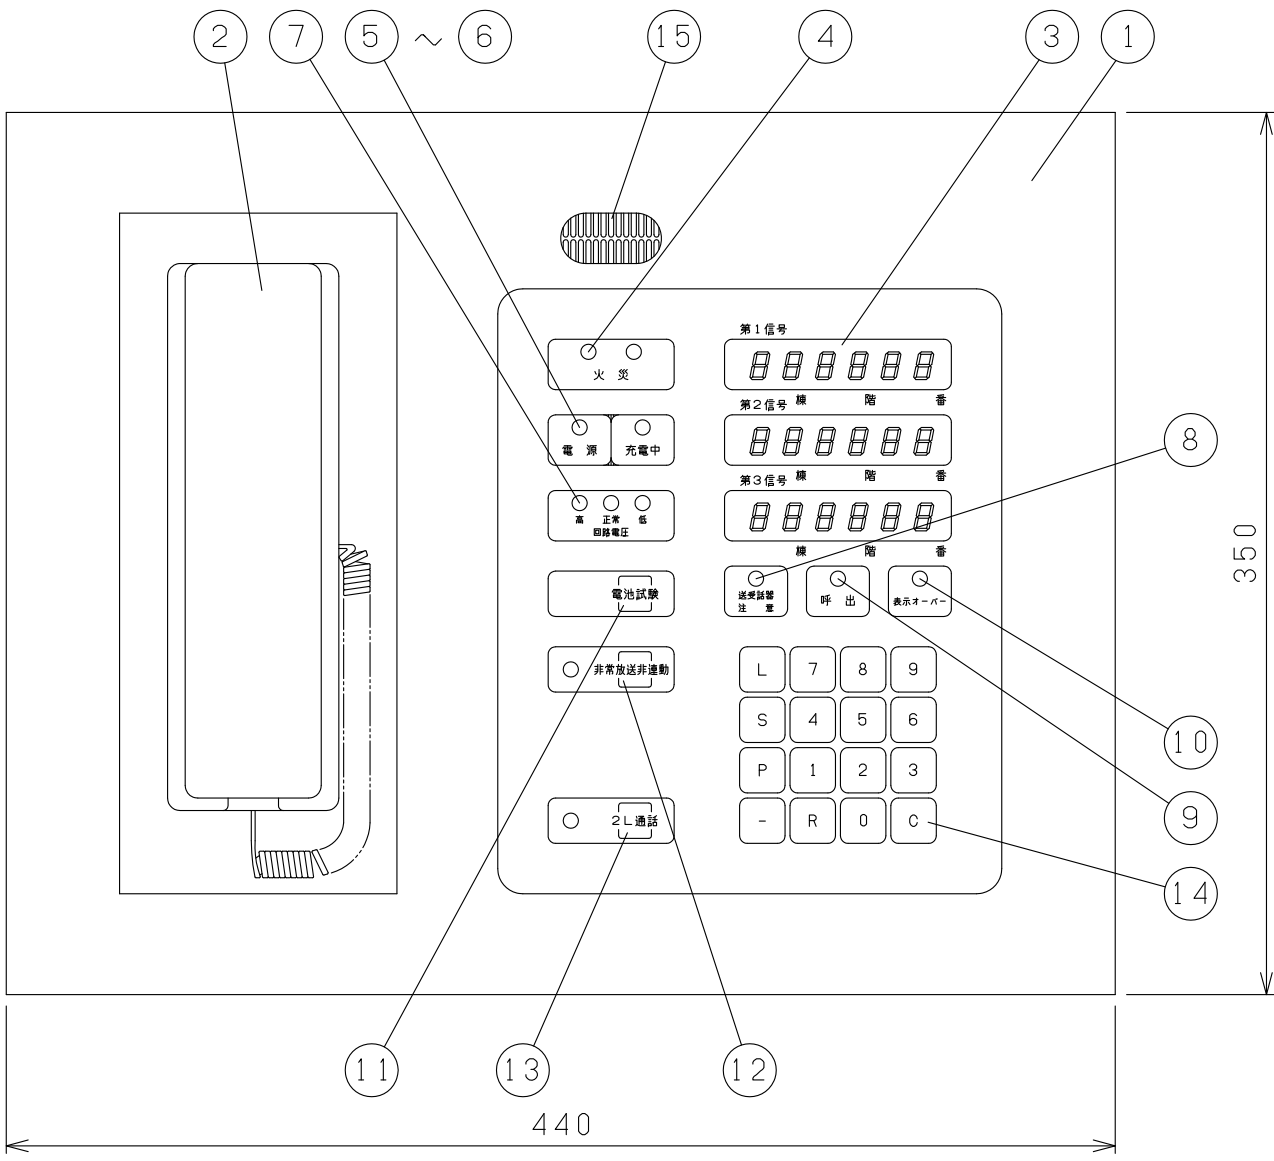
2 7 5 ～ 6 15 4 3 1

火 災

電 源 充電中

高 正常 低
回路電圧

電池試験

非常放送非連動

2L通話

第1信号
888888
第2信号 棟 階 番
888888
第3信号 棟 階 番
888888
棟 階 番

送受話器注 意 呼 出 表示オーバー

| L | 7 | 8 | 9 |
|---|---|---|---|
| S | 4 | 5 | 6 |
| P | 1 | 2 | 3 |
| - | R | 0 | C |

8

10

9

14

350

11 13 12

440